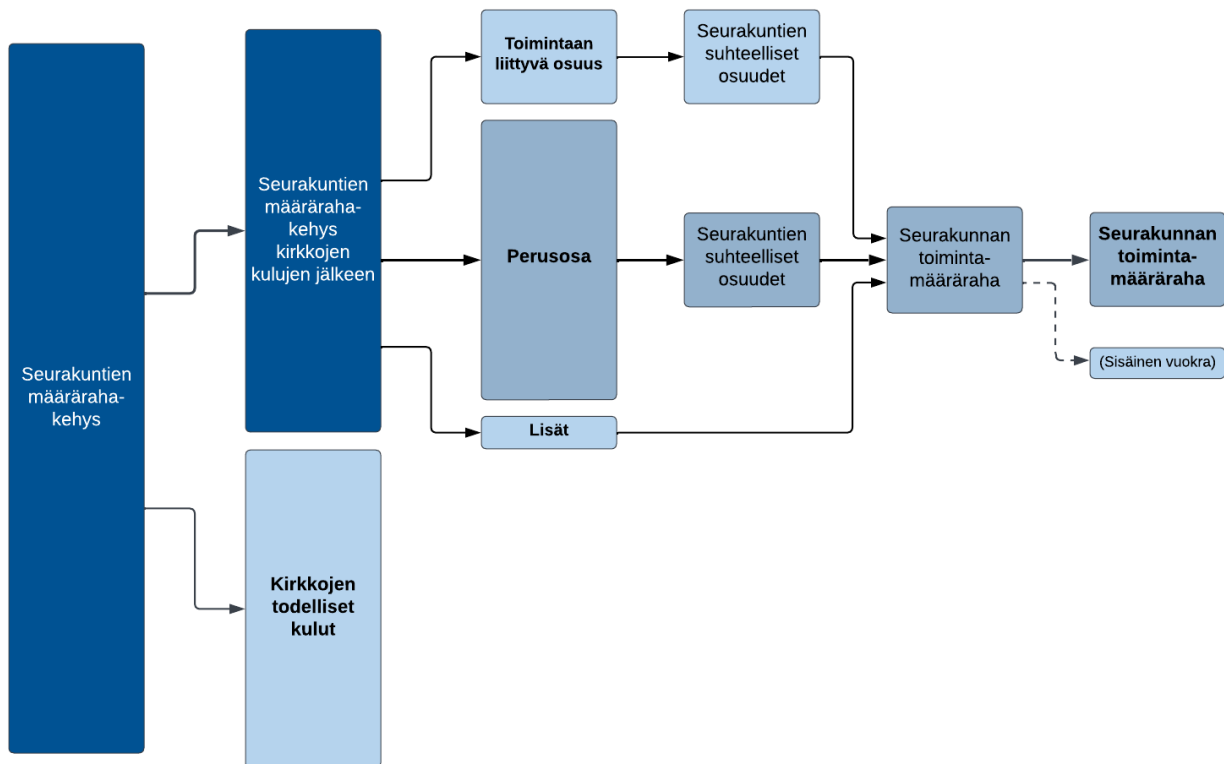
Seurakuntien määräraha-kehys

Seurakuntien määräraha-kehys kirkkojen kulujen jälkeen

Kirkkojen todelliset kulut

Toimintaan liittyvä osuus

Perusosa

Lisät

Seurakuntien suhteelliset osuudet

Seurakuntien suhteelliset osuudet

Seurakunnan toiminta-määräraha

Seurakunnan toiminta-määräraha

(Sisäinen vuokra)